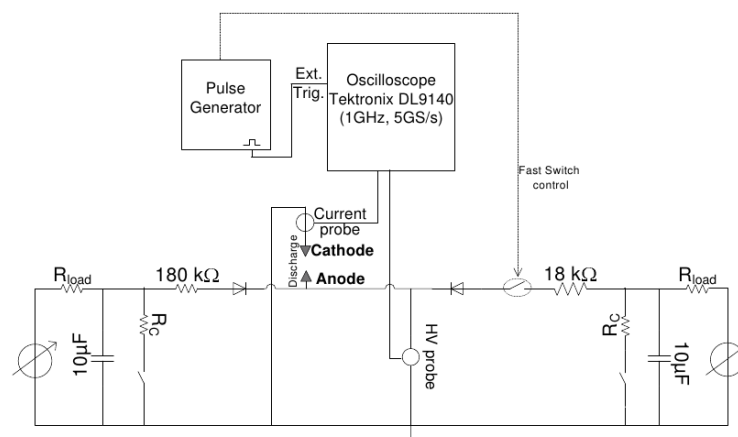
Pulse Generator

Ext. Trig.

Oscilloscope Tektronix DL9140 (1GHz, 5GS/s)

Fast Switch control

Current probe

Discharge

Cathode

Anode

$R_{load}$

180 kΩ

$R_C$

10μF

HV probe

18 kΩ

$R_C$

$R_{load}$

10μF